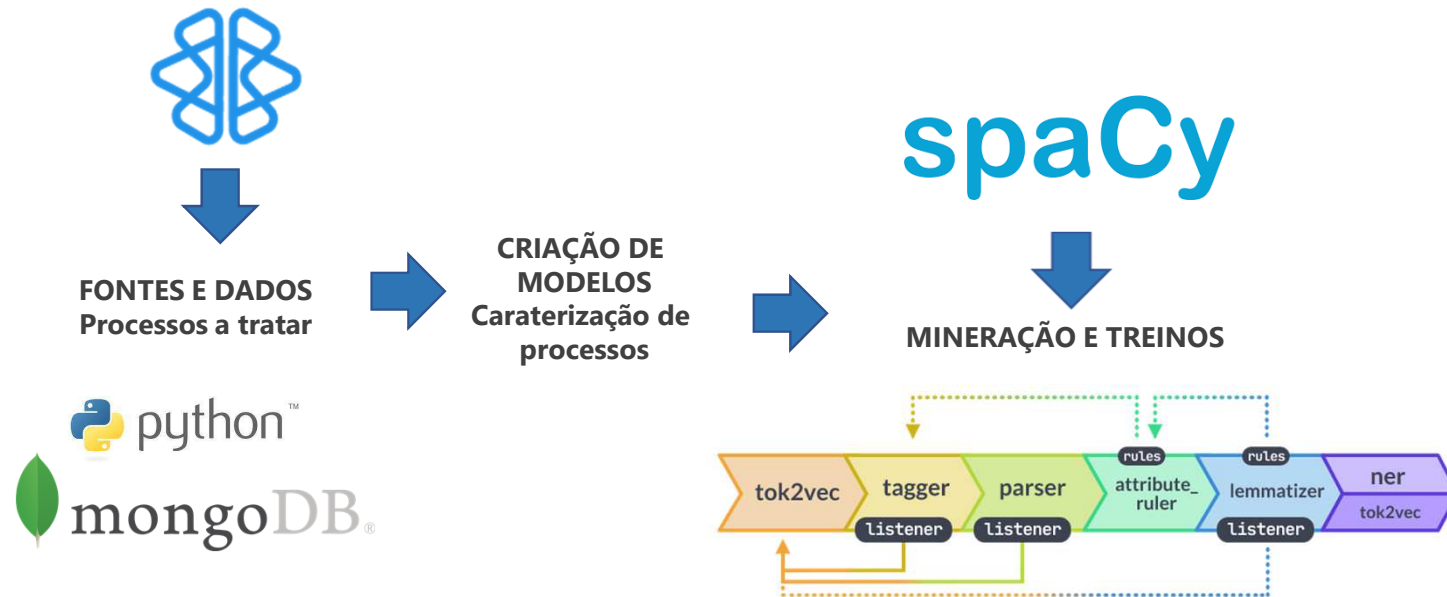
FONTES E DADOS
Processos a tratar

python™

mongoDB®

CRIAÇÃO DE MODELOS
Caraterização de processos

spaCy

MINERAÇÃO E TREINOS

rules
rules

tok2vec
tagger
listener
parser
listener
attribute_ ruler
lemmatizer
listener
ner
tok2vec